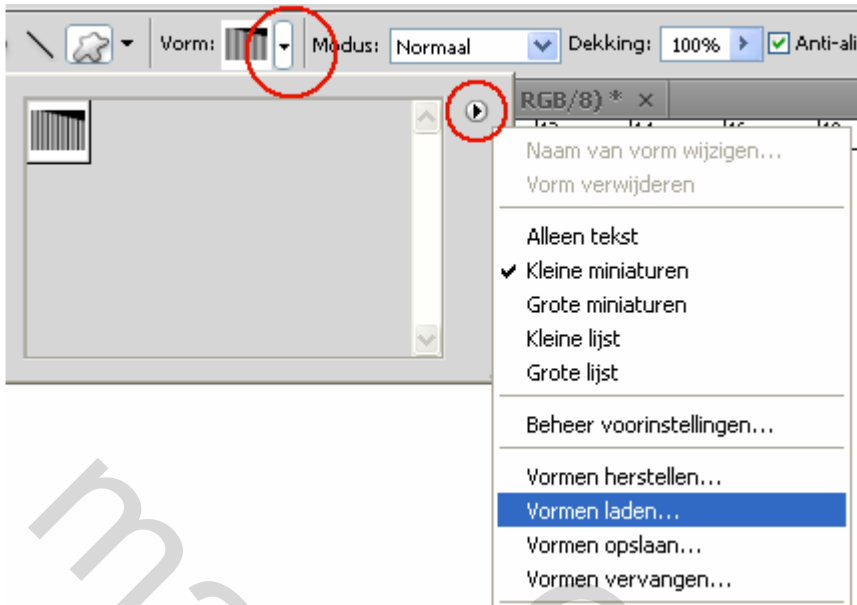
Vorm: Modus: Normaal Dekking: 100% Anti-ali

RGB/8) * ×

Naam van vorm wijzigen...
Vorm verwijderen

Alleen tekst
✔ Kleine miniaturen
Grote miniaturen
Kleine lijst
Grote lijst

Beheer voorinstellingen...

Vormen herstellen...
Vormen laden...
Vormen opslaan...
Vormen vervangen...

ma